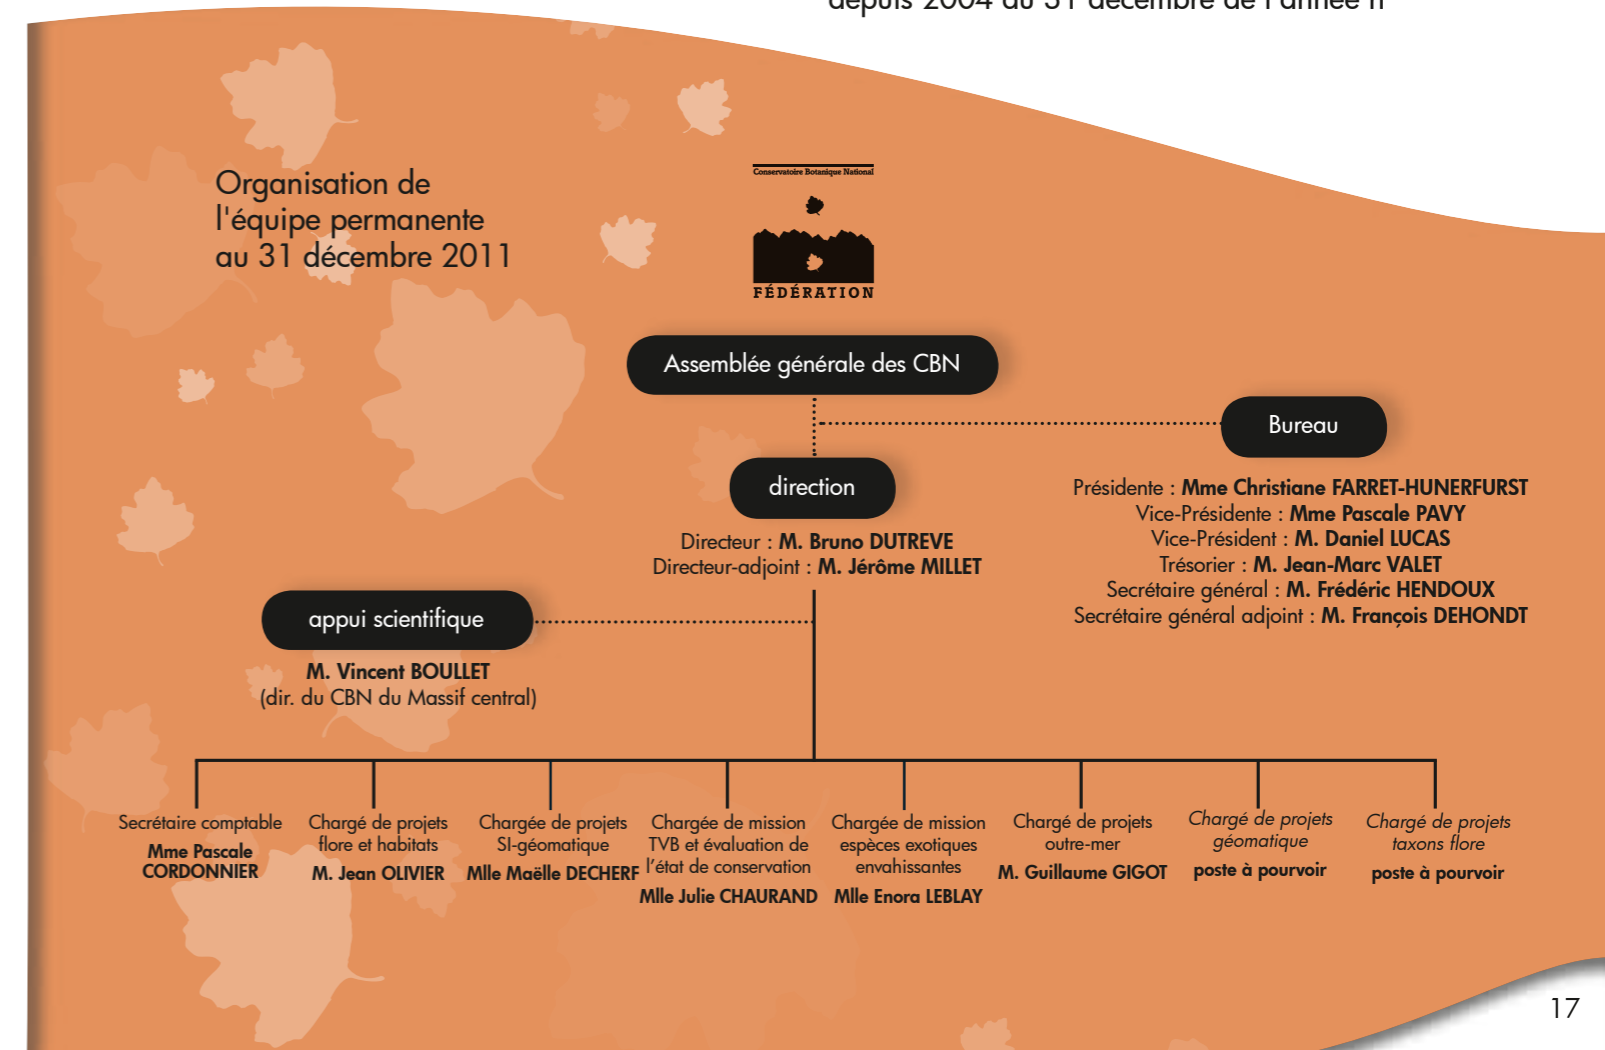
depuis 2004 au 31 décembre de l'année n

Organisation de l'équipe permanente au 31 décembre 2011

Conservatoire Botanique National
FÉDÉRATION

Assemblée générale des CBN

Bureau

Présidente : Mme Christiane FARRET-HUNERFURST
Vice-Présidente : Mme Pascale PAVY
Vice-Président : M. Daniel LUCAS
Trésorier : M. Jean-Marc VALET
Secrétaire général : M. Frédéric HENDOUX
Secrétaire général adjoint : M. François DEHONDT

direction

Directeur : M. Bruno DUTREVE
Directeur-adjoint : M. Jérôme MILLET

appui scientifique

M. Vincent BOULLET
(dir. du CBN du Massif central)

Secrétaire comptable
Mme Pascale CORDONNIER

Chargé de projets flore et habitats
M. Jean OLIVIER

Chargée de projets SI-géomatique
Mlle Maëlle DECHERF

Chargée de mission TVB et évaluation de l'état de conservation
Mlle Julie CHAURAND

Chargée de mission espèces exotiques envahissantes
Mlle Enora LEBLAY

Chargé de projets outre-mer
M. Guillaume GIGOT

Chargé de projets géomatique
poste à pourvoir

Chargé de projets taxons flore
poste à pourvoir

17